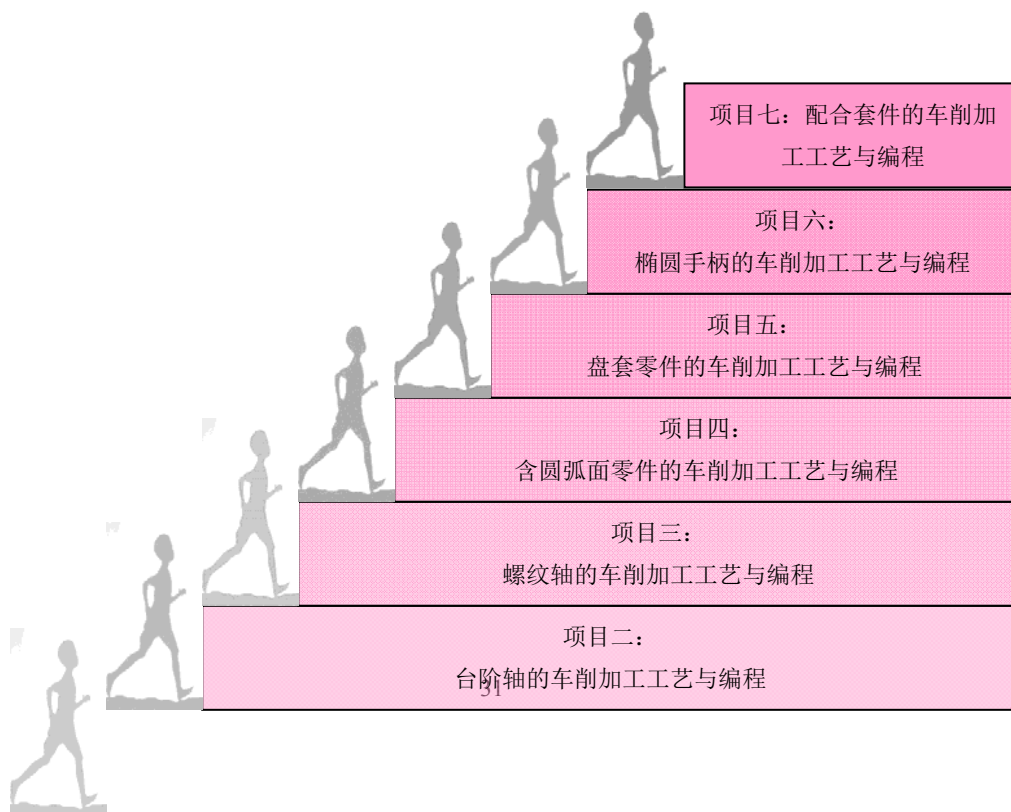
项目七：配合套件的车削加工工艺与编程

项目六：
椭圆手柄的车削加工工艺与编程

项目五：
盘套零件的车削加工工艺与编程

项目四：
含圆弧面零件的车削加工工艺与编程

项目三：
螺纹轴的车削加工工艺与编程

项目二：
台阶轴的车削加工工艺与编程

31